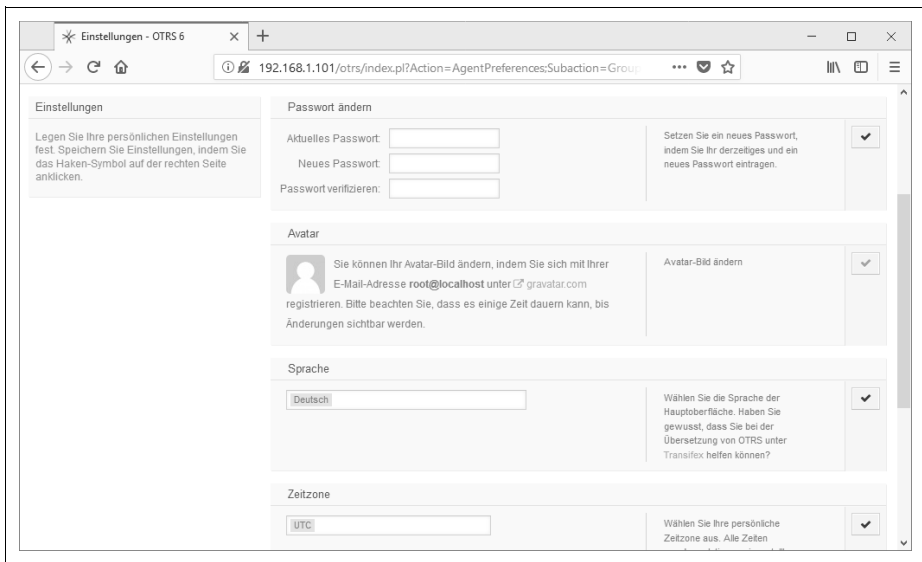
Einstellungen - OTRS 6

192.168.1.101/otrs/index.pl?Action=AgentPreferences;Subaction=Grou

Einstellungen

Legen Sie Ihre persönlichen Einstellungen fest. Speichern Sie Einstellungen, indem Sie das Haken-Symbol auf der rechten Seite anklicken.

Passwort ändern

Aktuelles Passwort:

Neues Passwort:

Passwort verifizieren:

Setzen Sie ein neues Passwort, indem Sie Ihr derzeitiges und ein neues Passwort eintragen.

Avatar

Sie können Ihr Avatar-Bild ändern, indem Sie sich mit Ihrer E-Mail-Adresse **root@localhost** unter gravatar.com registrieren. Bitte beachten Sie, dass es einige Zeit dauern kann, bis Änderungen sichtbar werden.

Avatar-Bild ändern

Sprache

Deutsch

Wählen Sie die Sprache der Hauptoberfläche. Haben Sie gewusst, dass Sie bei der Übersetzung von OTRS unter Transifex helfen können?

Zeitzone

UTC

Wählen Sie Ihre persönliche Zeitzone aus. Alle Zeiten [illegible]